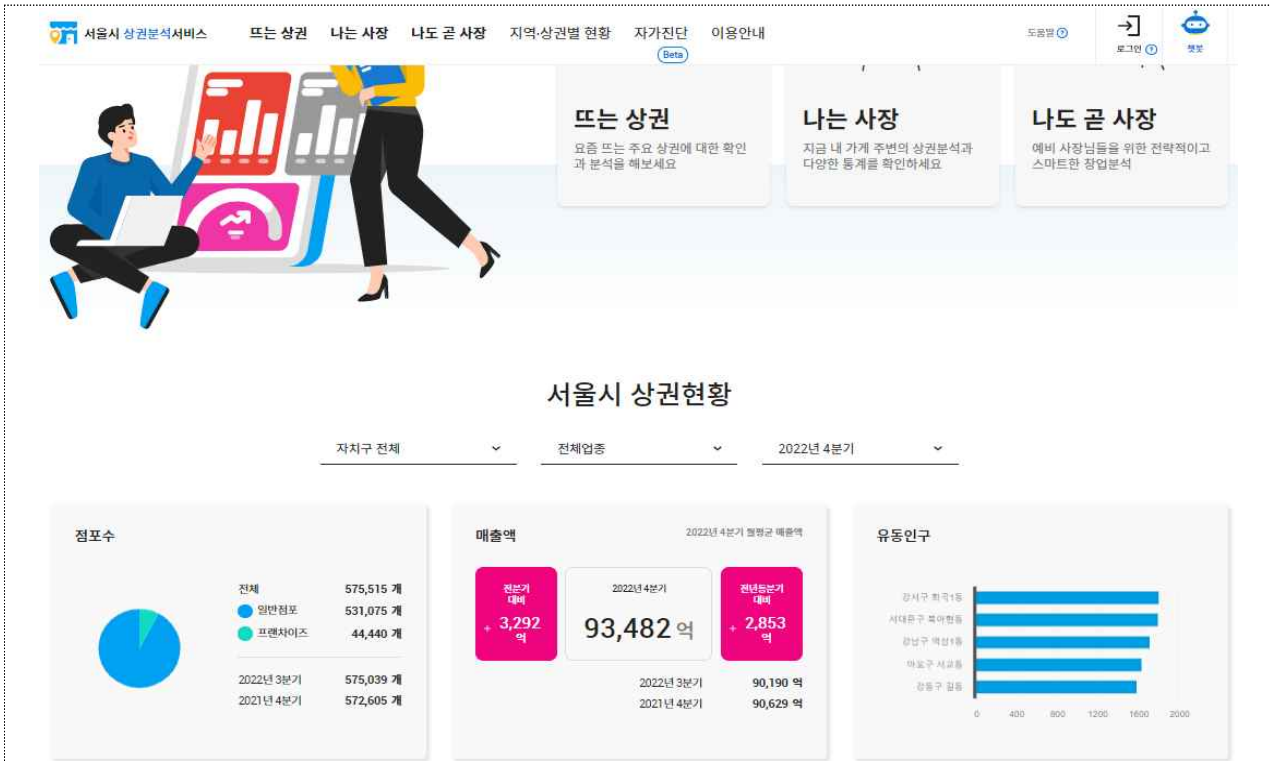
서울시 상권분석서비스 뜨는 상권 나는 사장 나도 곧 사장 지역·상권별 현황 자가진단 Beta 이용안내 도움말 로그인 챗봇

뜨는 상권
요즘 뜨는 주요 상권에 대한 확인과 분석을 해보세요

나는 사장
지금 내 가게 주변의 상권분석과 다양한 통계를 확인하세요

나도 곧 사장
예비 사장님들을 위한 전략적이고 스마트한 창업분석

서울시 상권현황

자치구 전체
전체업종
2022년 4분기

점포수

| 전체 | 575,515 개 |
|---|---|
| 일반점포 | 531,075 개 |
| 프랜차이즈 | 44,440 개 |
| 2022년 3분기 | 575,039 개 |
| 2021년 4분기 | 572,605 개 |

매출액
2022년 4분기 월평균 매출액
전분기 대비 + 3,292 억
2022년 4분기 93,482 억
전년동분기 대비 + 2,853 억

| 2022년 3분기 | 90,190 억 |
|---|---|
| 2021년 4분기 | 90,629 억 |

유동인구
강서구 화곡1동
서대문구 북아현동
강남구 역삼1동
마포구 서교동
강동구 길동
0 400 800 1200 1600 2000